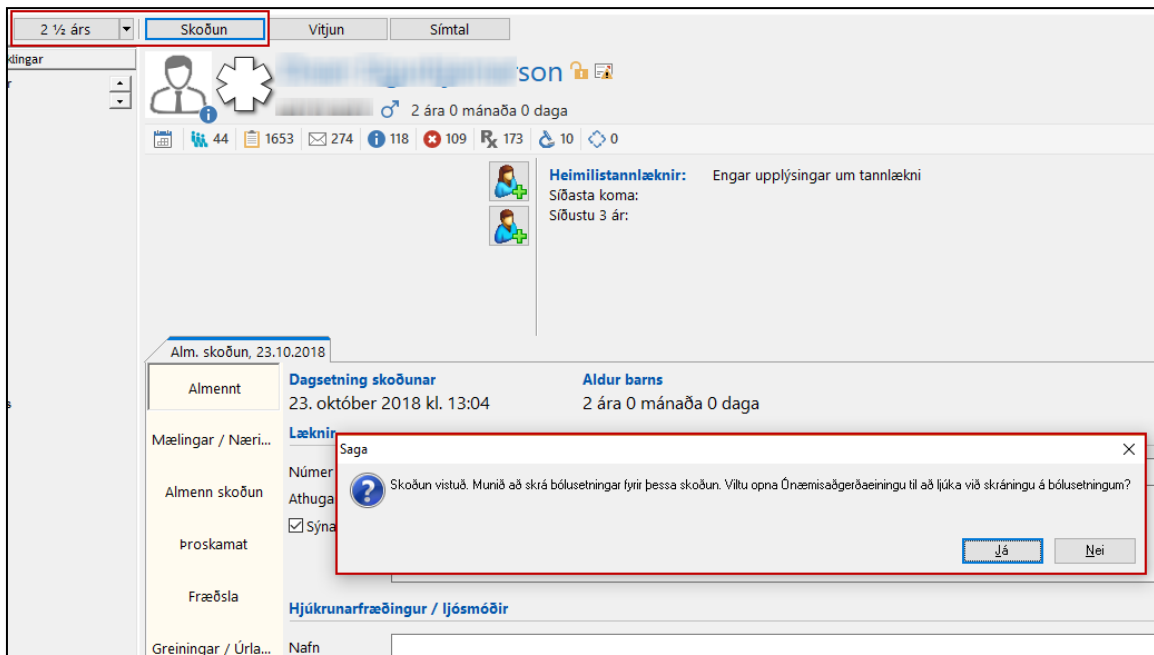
2 ½ árs

Skoðun | Vitjun | Símtal

ktingar

r

s

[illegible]son

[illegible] ♂ 2 ára 0 mánaða 0 daga

44 | 1653 | 274 | 118 | 109 | 173 | 10 | 0

Heimilistannlæknir: Engar upplýsingar um tannlækni
Síðasta koma:
Síðustu 3 ár:

Alm. skoðun, 23.10.2018

Almennt

Mælingar / Næri...

Almenn skoðun

Þroskamat

Fræðsla

Greiningar / Úrla...

Dagsetning skoðunar
23. október 2018 kl. 13:04

Aldur barns
2 ára 0 mánaða 0 daga

Læknir

Númer

Athuga

Sýna

Saga

Skoðun vistuð. Munið að skrá bólusetningar fyrir þessa skoðun. Viltu opna Ónæmisaðgerðaeiningu til að ljúka við skráningu á bólusetningum?

Já | Nei

Hjúkrunarfræðingur / ljósmóðir

Nafn